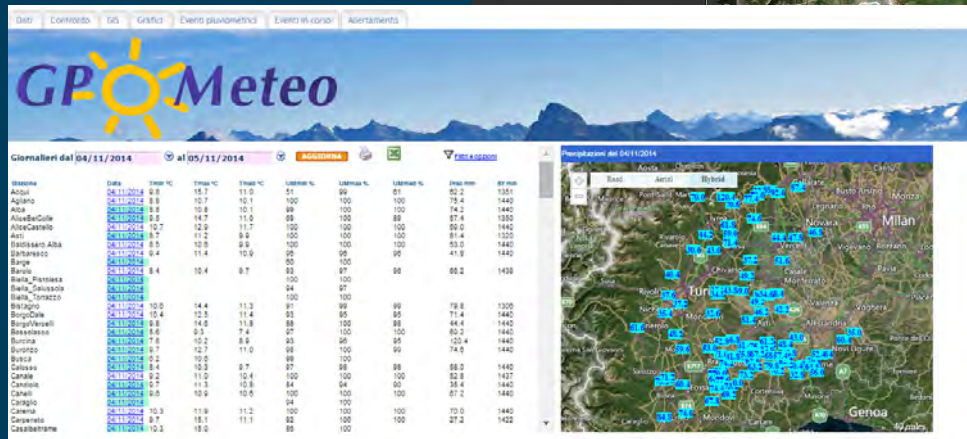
Dati Confronto GIS Grafici Eventi pluviometrici Eventi in corso Allertamenti

GP Meteo

Giornalieri dal 04/11/2014 al 05/11/2014 AGGIORNA Filtri e opzioni

Precipitazioni del 04/11/2014

Road Aerial Hybrid

| Stazione | Data | Tmin °C | Tmax °C | Tmed °C | Ummin % | Ummax % | Ummed % | Prec mm | Nr min |
|---|---|---|---|---|---|---|---|---|---|
| Acqui | 04/11/2014 | 9.8 | 15.7 | 11.0 | 71 | 99 | 81 | 82.2 | 1351 |
| Agliano | 04/11/2014 | 8.8 | 10.7 | 10.1 | 100 | 100 | 100 | 75.4 | 1440 |
| Alba | 04/11/2014 | 9.8 | 10.8 | 10.1 | 99 | 100 | 100 | 74.2 | 1440 |
| AliceBelColle | 04/11/2014 | 9.8 | 14.7 | 11.8 | 69 | 100 | 89 | 87.4 | 1350 |
| AliceCastello | 04/11/2014 | 10.7 | 12.9 | 11.7 | 100 | 100 | 100 | 89.0 | 1440 |
| Asti | 04/11/2014 | 8.7 | 11.2 | 9.9 | 100 | 100 | 100 | 81.4 | 1320 |
| Baldissero Alba | 04/11/2014 | 8.5 | 10.8 | 9.9 | 100 | 100 | 100 | 53.0 | 1440 |
| Barbaresco | 04/11/2014 | 9.4 | 11.4 | 10.9 | 95 | 96 | 96 | 41.8 | 1440 |
| Barge | 04/11/2014 | | | | 80 | 100 | | | |
| Barolo | 04/11/2014 | 8.4 | 10.4 | 9.7 | 83 | 97 | 96 | 88.2 | 1438 |
| Biella_Pianlaisa | 04/11/2014 | | | | 100 | 100 | | | |
| Biella_Galussola | 04/11/2014 | | | | 94 | 97 | | | |
| Biella_Torrazzo | 04/11/2014 | | | | 100 | 100 | | | |
| Bistagno | 04/11/2014 | 10.0 | 14.4 | 11.3 | 91 | 99 | 99 | 79.8 | 1306 |
| BorgoDale | 04/11/2014 | 10.4 | 12.5 | 11.4 | 93 | 95 | 95 | 71.4 | 1440 |
| BorgoVercelli | 04/11/2014 | 9.8 | 14.6 | 11.8 | 88 | 100 | 98 | 44.4 | 1440 |
| Bosselasco | 04/11/2014 | 6.6 | 8.3 | 7.4 | 97 | 100 | 100 | 80.3 | 1440 |
| Burcina | 04/11/2014 | 7.6 | 10.2 | 8.9 | 93 | 95 | 95 | 120.4 | 1440 |
| Buronzo | 04/11/2014 | 9.7 | 12.7 | 11.0 | 98 | 100 | 99 | 74.5 | 1440 |
| Busca | 04/11/2014 | 8.2 | 10.0 | | 99 | 100 | | | |
| Calosso | 04/11/2014 | 8.4 | 10.3 | 9.7 | 87 | 98 | 98 | 88.3 | 1440 |
| Canale | 04/11/2014 | 9.6 | 11.0 | 10.4 | 100 | 100 | 100 | 69.8 | 1437 |
| Candiolo | 04/11/2014 | 9.7 | 11.3 | 10.8 | 84 | 94 | 90 | 35.4 | 1440 |
| Canelli | 04/11/2014 | 9.8 | 10.9 | 10.6 | 100 | 100 | 100 | 87.2 | 1440 |
| Caraglio | 04/11/2014 | | | | 94 | 100 | | | |
| Carema | 04/11/2014 | 10.3 | 11.9 | 11.2 | 100 | 100 | 100 | 70.0 | 1440 |
| Carpeneto | 04/11/2014 | 9.7 | 15.1 | 11.1 | 92 | 100 | 100 | 37.2 | 1422 |
| Casalbeltrame | 04/11/2014 | 10.3 | 15.0 | | 88 | 100 | | | |

Aosta Biella Novara Milan Vercelli Torino Asti Alessandria Casale Monferrato Genoa Mondovì Monza Vigevano Pavia Novi Ligure